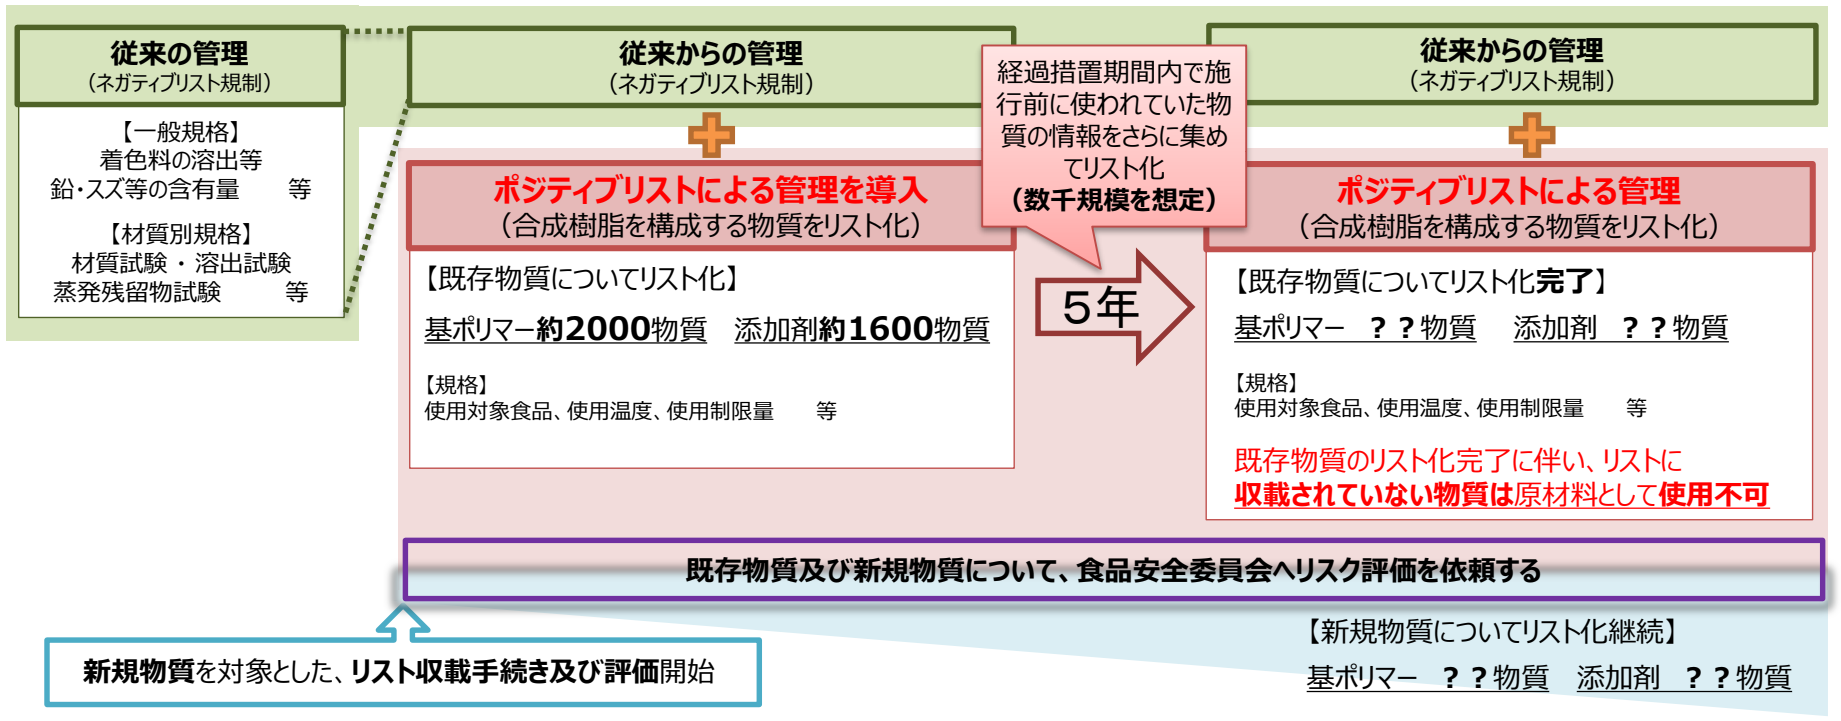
従来の管理
（ネガティブリスト規制）

【一般規格】
着色料の溶出等
鉛・スズ等の含有量　等

【材質別規格】
材質試験・溶出試験
蒸発残留物試験　等

従来からの管理
（ネガティブリスト規制）

ポジティブリストによる管理を導入
（合成樹脂を構成する物質をリスト化）

【既存物質についてリスト化】
基ポリマー約2000物質　添加剤約1600物質

【規格】
使用対象食品、使用温度、使用制限量　等

経過措置期間内で施行前に使われていた物質の情報をさらに集めてリスト化
（数千規模を想定）

5年

従来からの管理
（ネガティブリスト規制）

ポジティブリストによる管理
（合成樹脂を構成する物質をリスト化）

【既存物質についてリスト化完了】
基ポリマー　？？物質　添加剤　？？物質

【規格】
使用対象食品、使用温度、使用制限量　等

既存物質のリスト化完了に伴い、リストに収載されていない物質は原材料として使用不可

既存物質及び新規物質について、食品安全委員会へリスク評価を依頼する

新規物質を対象とした、リスト収載手続き及び評価開始

【新規物質についてリスト化継続】
基ポリマー　？？物質　添加剤　？？物質